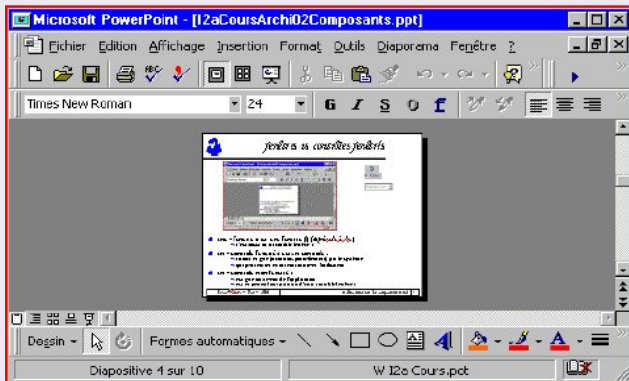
Microsoft PowerPoint - [I2aCoursArchi02Composants.ppt]

Fichier Edition Affichage Insertion Format Outils Diaporama Fenêtre ?

Times New Roman 24

G I S S

fenêtres et contrôles fenêtrés

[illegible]

Dessin Formes automatiques

Diapositive 4 sur 10 W I2a Cours.pot